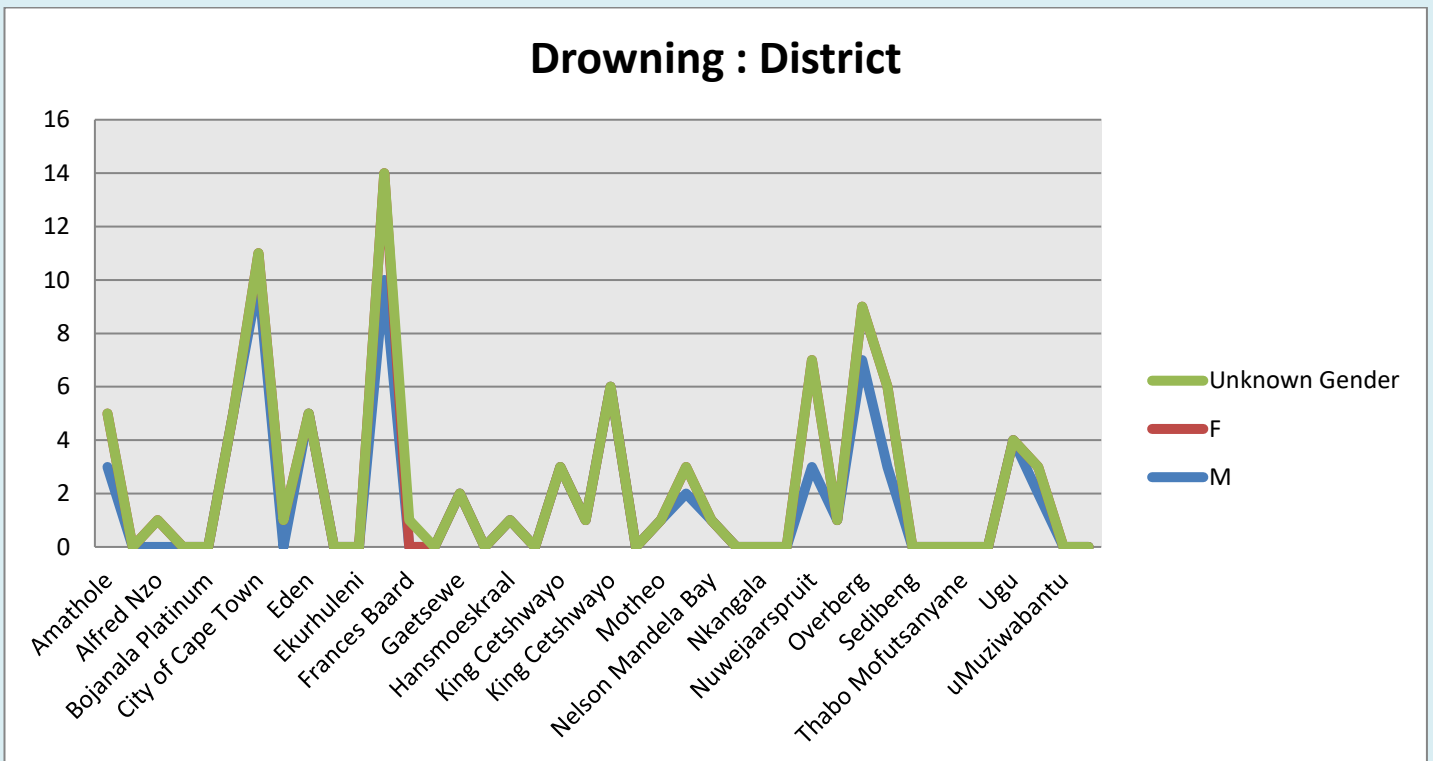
Drowning : District

16
14
12
10
8
6
4
2
0

Amathole
Alfred Nzo
Bojanala Platinum
City of Cape Town
Eden
Ekurhuleni
Frances Baard
Gaetsewe
Hansmoeskraal
King Cetshwayo
King Cetshwayo
Motheo
Nelson Mandela Bay
Nkangala
Nuwejaarspruit
Overberg
Sedibeng
Thabo Mofutsanyane
Ugu
uMuziwabantu

Unknown Gender
F
M